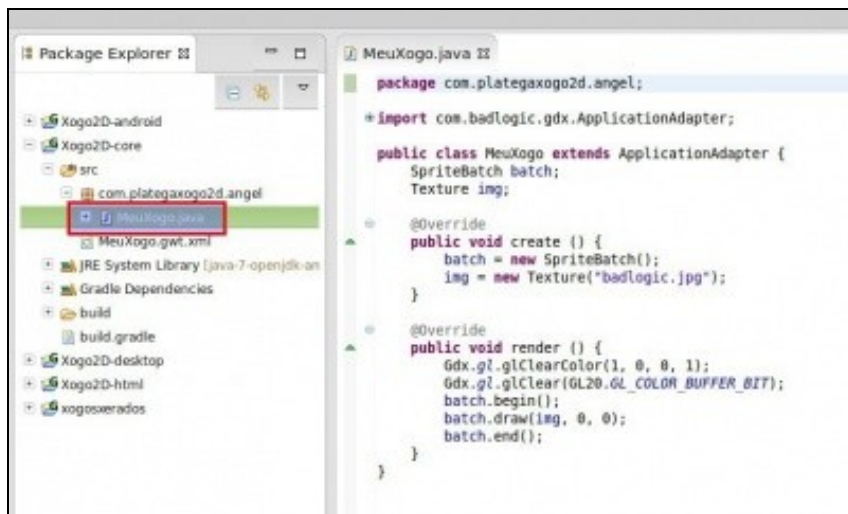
Package Explorer ⊠

Xogo2D-android
Xogo2D-core
src
com.plategaxogo2d.angel
MeuXogo.java
MeuXogo.gwt.xml
JRE System Library [java-7-openjdk-an
Gradle Dependencies
build
build.gradle
Xogo2D-desktop
Xogo2D-html
xogosxerados

MeuXogo.java ⊠

package com.plategaxogo2d.angel;

import com.badlogic.gdx.ApplicationAdapter;

public class MeuXogo extends ApplicationAdapter {
SpriteBatch batch;
Texture img;

@Override
public void create () {
batch = new SpriteBatch();
img = new Texture("badlogic.jpg");
}

@Override
public void render () {
Gdx.gl.glClearColor(1, 0, 0, 1);
Gdx.gl.glClear(GL20.GL_COLOR_BUFFER_BIT);
batch.begin();
batch.draw(img, 0, 0);
batch.end();
}
}